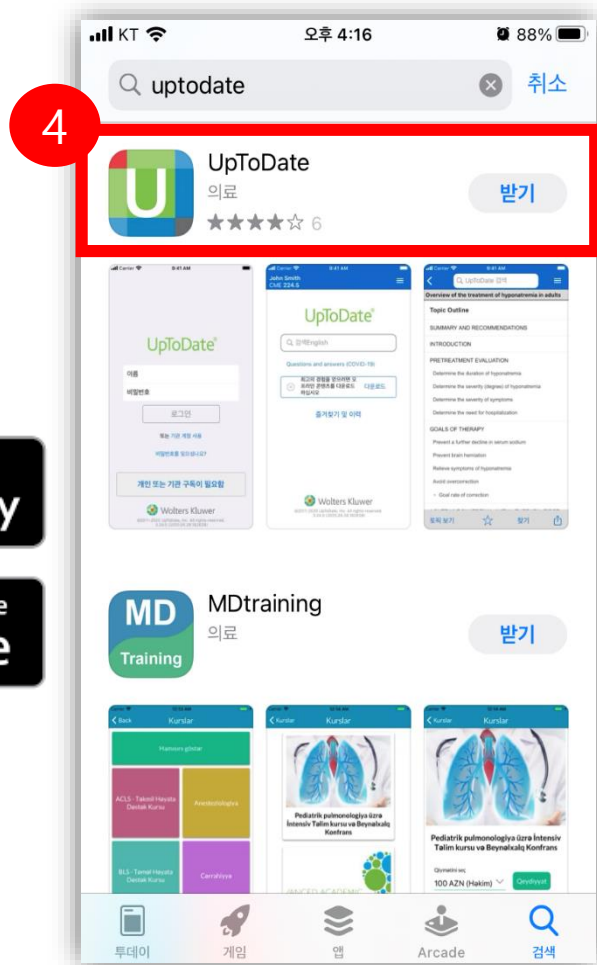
KT 오후 4:16 88%

uptodate 취소

4

UpToDate
의료
★★★★☆ 6
받기

UpToDate
아이디
비밀번호
로그인
개인 또는 기관 구독이 필요함
Wolters Kluwer

John Smith
CME 224.5
UpToDate
Q 검색English
Questions and answers (COVID-19)
즐겨찾기 및 이력
Wolters Kluwer

UpToDate 검색
Overview of the treatment of hyponatremia in adults
Topic Outline
SUMMARY AND RECOMMENDATIONS
INTRODUCTION
PRETREATMENT EVALUATION
Determine the duration of hyponatremia
Determine the severity (degree) of hyponatremia
Determine the severity of symptoms
Determine the need for hospitalization
GOALS OF THERAPY
Prevent a further decline in serum sodium
Prevent brain herniation
Relieve symptoms of hyponatremia
Avoid overcorrection
Goal rate of correction

y

e

MD Training
MDtraining
의료
받기

Back Kurslar
Hamısını göstər
ACLS - Təkmil Həyata Dəstək Kursu
Anesteziologiya
BLS - Təməl Həyata Dəstək Kursu
Cərrahiyyə

Kurslar
Pediatrik pulmonologiya üzrə İntensiv Təlim kursu və Beynəlxalq Konfrans

Kurslar
Pediatrik pulmonologiya üzrə İntensiv Təlim kursu və Beynəlxalq Konfrans
Qiyməti seç
100 AZN (Həkim)
Qeydiyyat

투데이 게임 앱 Arcade 검색